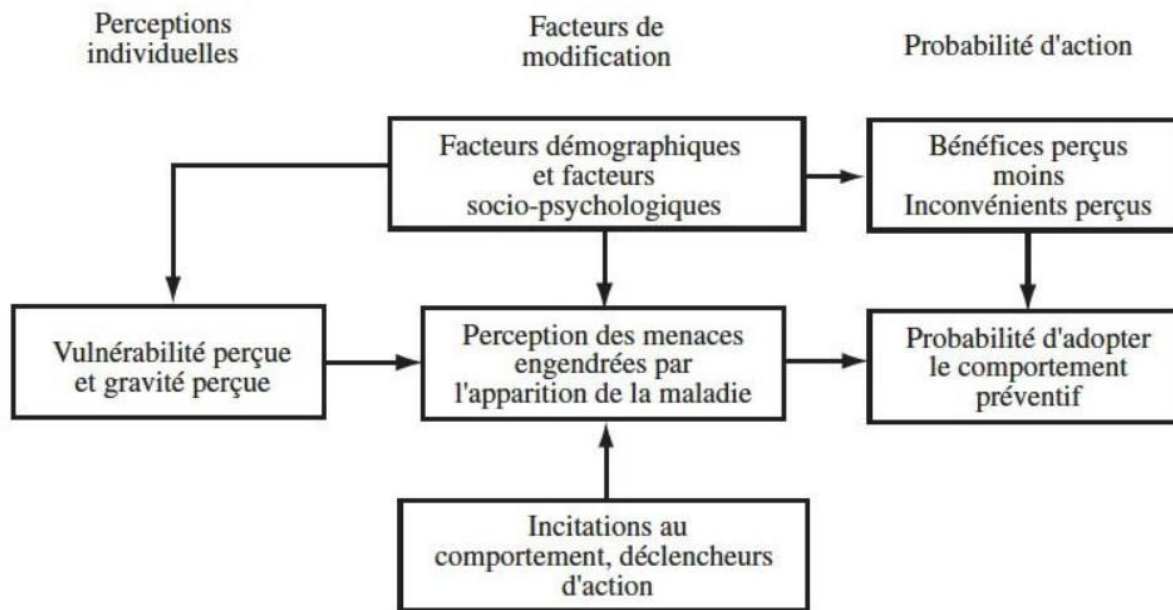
Perceptions individuelles

Facteurs de modification

Probabilité d'action

Facteurs démographiques et facteurs socio-psychologiques

Bénéfices perçus moins Inconvénients perçus

Vulnérabilité perçue et gravité perçue

Perception des menaces engendrées par l'apparition de la maladie

Probabilité d'adopter le comportement préventif

Incitations au comportement, déclencheurs d'action